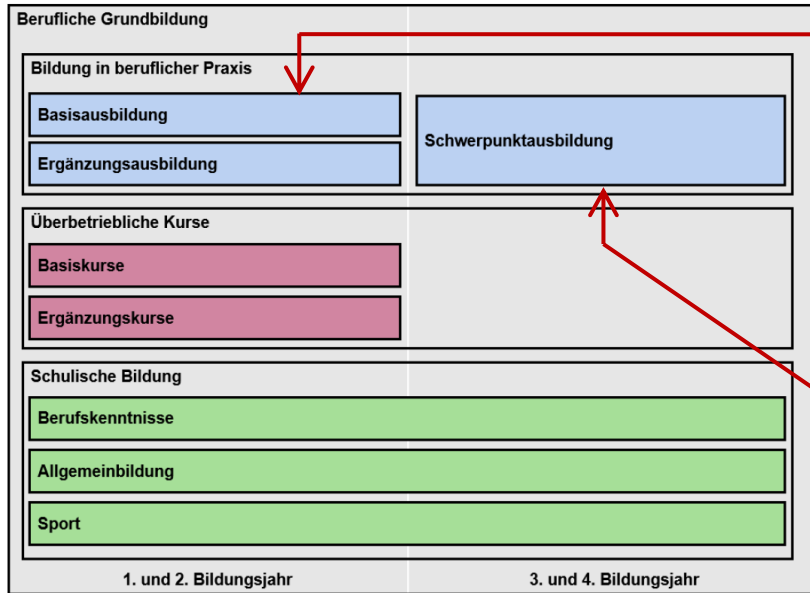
Berufliche Grundbildung

Bildung in beruflicher Praxis

Basisausbildung

Ergänzungsausbildung

Schwerpunktausbildung

Überbetriebliche Kurse

Basiskurse

Ergänzungskurse

Schulische Bildung

Berufskenntnisse

Allgemeinbildung

Sport

1. und 2. Bildungsjahr

3. und 4. Bildungsjahr